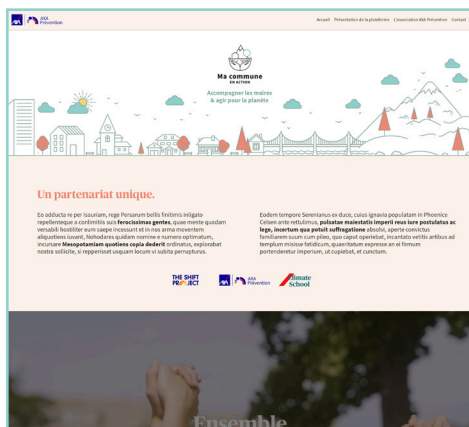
AXA Prévention

Accueil Présentation de la plateforme L'association AXA Prévention Contact

Ma commune en action

Accompagner les maires & agir pour la planète

Un partenariat unique.

Eo adducta re per Isauriam, rege Persarum bellis finitimis inligato repellenteque a conlimitiis suis **ferocissimas gentes**, quae mente quadam versabili hostiliter eum saepe incessunt et in nos arma moventem aliquotiens iuvant, Nohodares quidam nomine e numero optimatum, incursare **Mesopotamiam quotiens copia dederit** ordinatus, explorabat nostra sollicite, si repperisset usquam locum vi subita perrupturus.

Eodem tempore Serenianus ex duce, cuius ignavia populatam in Phoenice Celsen ante rettulimus, **pulsatae maiestatis imperii reus iure postulatus ac lege, incertum qua potuit suffragatione** absolvi, aperte convictus familiarem suum cum pileo, quo caput operiebat, incantato vetitis artibus ad templum misisse fatidicum, quaeritatum expresse an ei firmum portenderetur imperium, ut cupiebat, et cunctum.

THE SHIFT PROJECT

AXA Prévention

Climate School

Ensemble